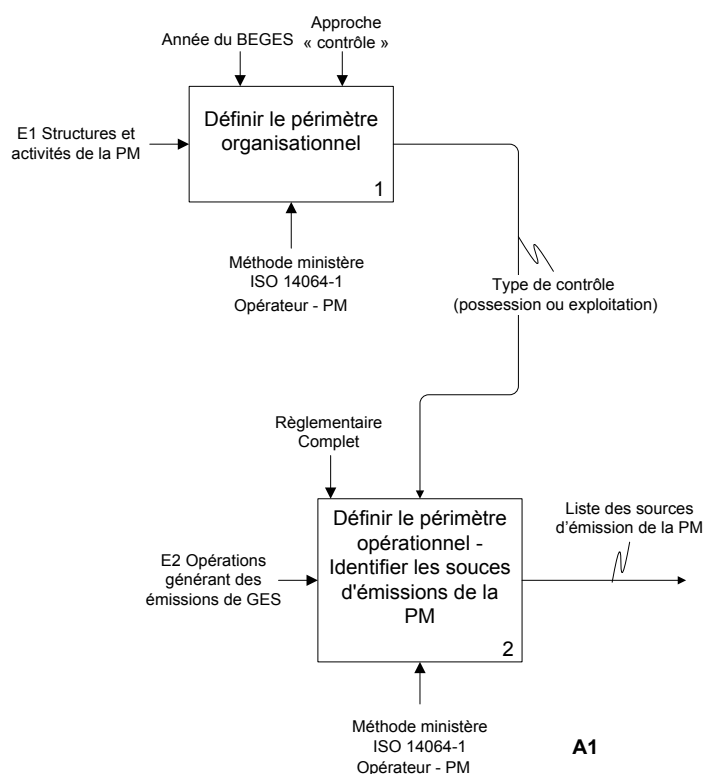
Année du BEGES

Approche « contrôle »

E1 Structures et activités de la PM

Définir le périmètre organisationnel

1

Méthode ministère
ISO 14064-1
Opérateur - PM

Type de contrôle (possession ou exploitation)

Règlementaire
Complet

E2 Opérations générant des émissions de GES

Définir le périmètre opérationnel - Identifier les souces d'émissions de la PM

2

Liste des sources d'émission de la PM

Méthode ministère
ISO 14064-1
Opérateur - PM

A1